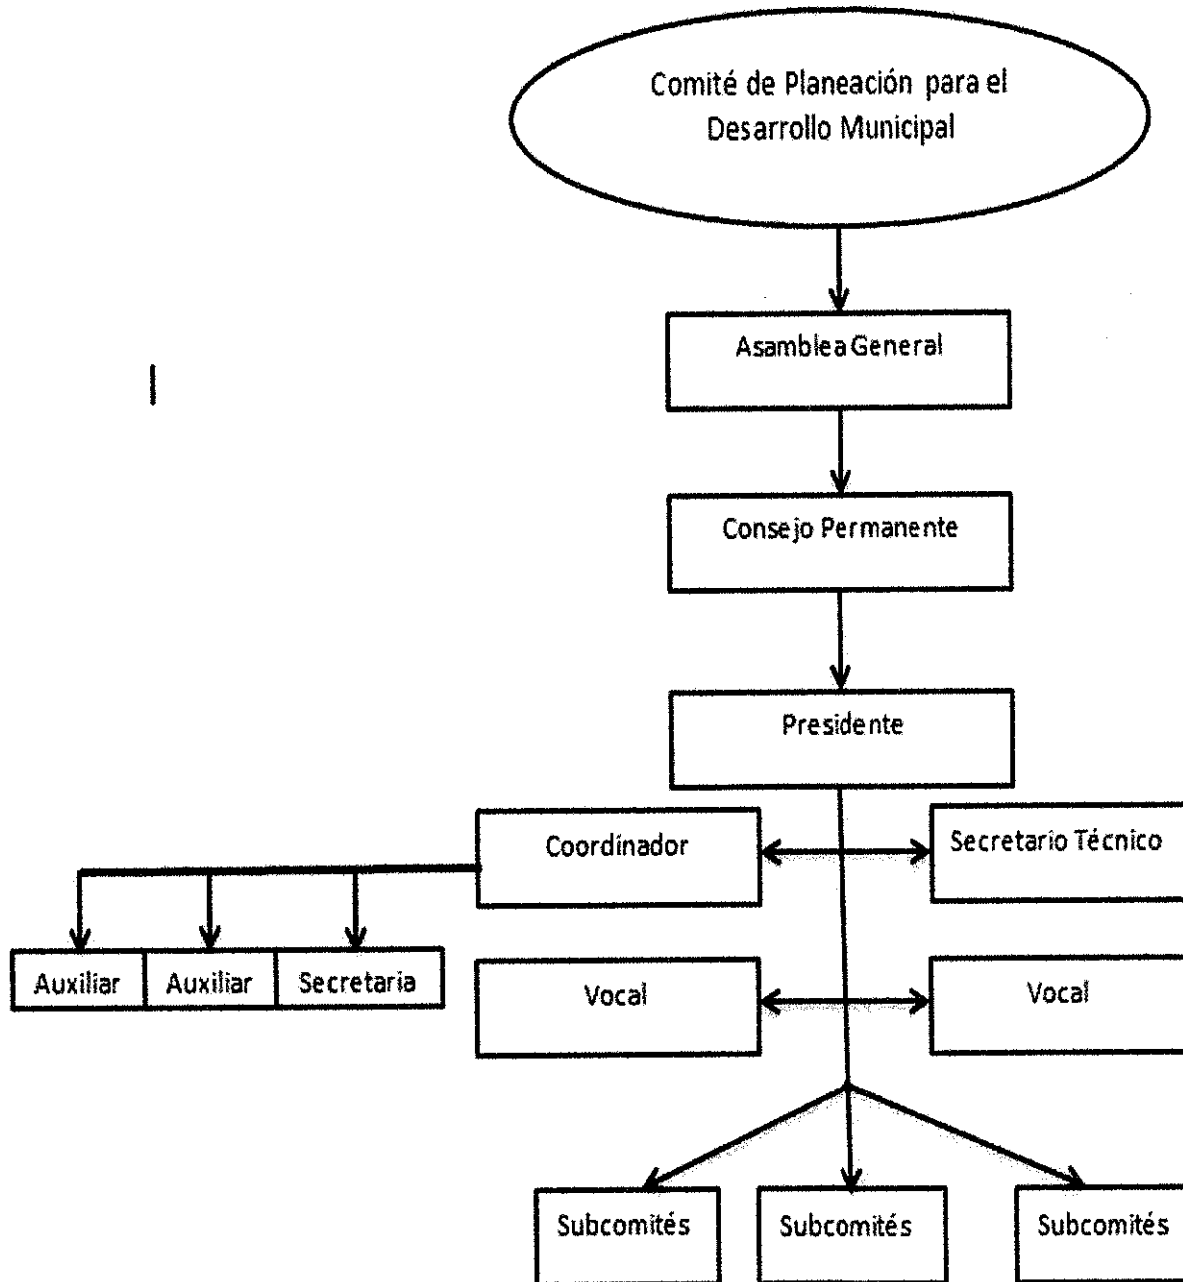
Comité de Planeación para el Desarrollo Municipal

Asamblea General

Consejo Permanente

Presidente

Coordinador

Secretario Técnico

Auxiliar

Auxiliar

Secretaria

Vocal

Vocal

Subcomités

Subcomités

Subcomités